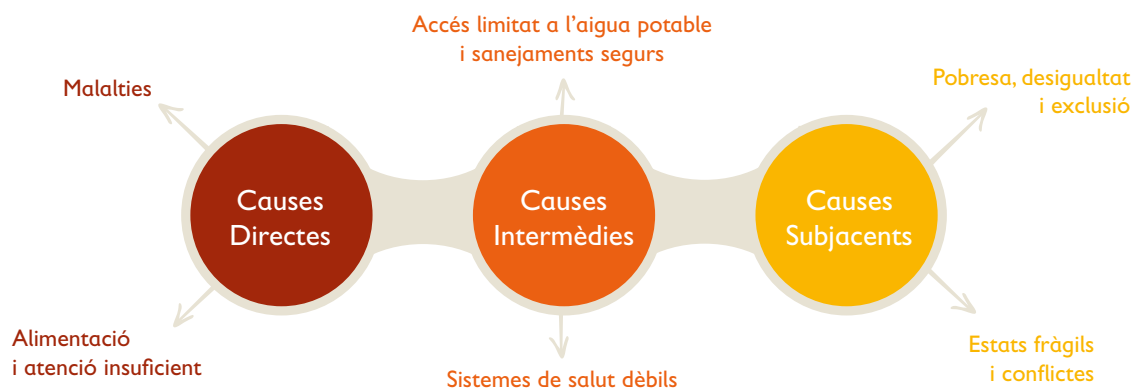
Malalties

Alimentació i atenció insuficient

Causes Directes

Accés limitat a l'aigua potable i sanejaments segurs

Causes Intermèdies

Sistemes de salut dèbils

Pobresa, desigualtat i exclusió

Causes Subjacents

Estats fràgils i conflictes